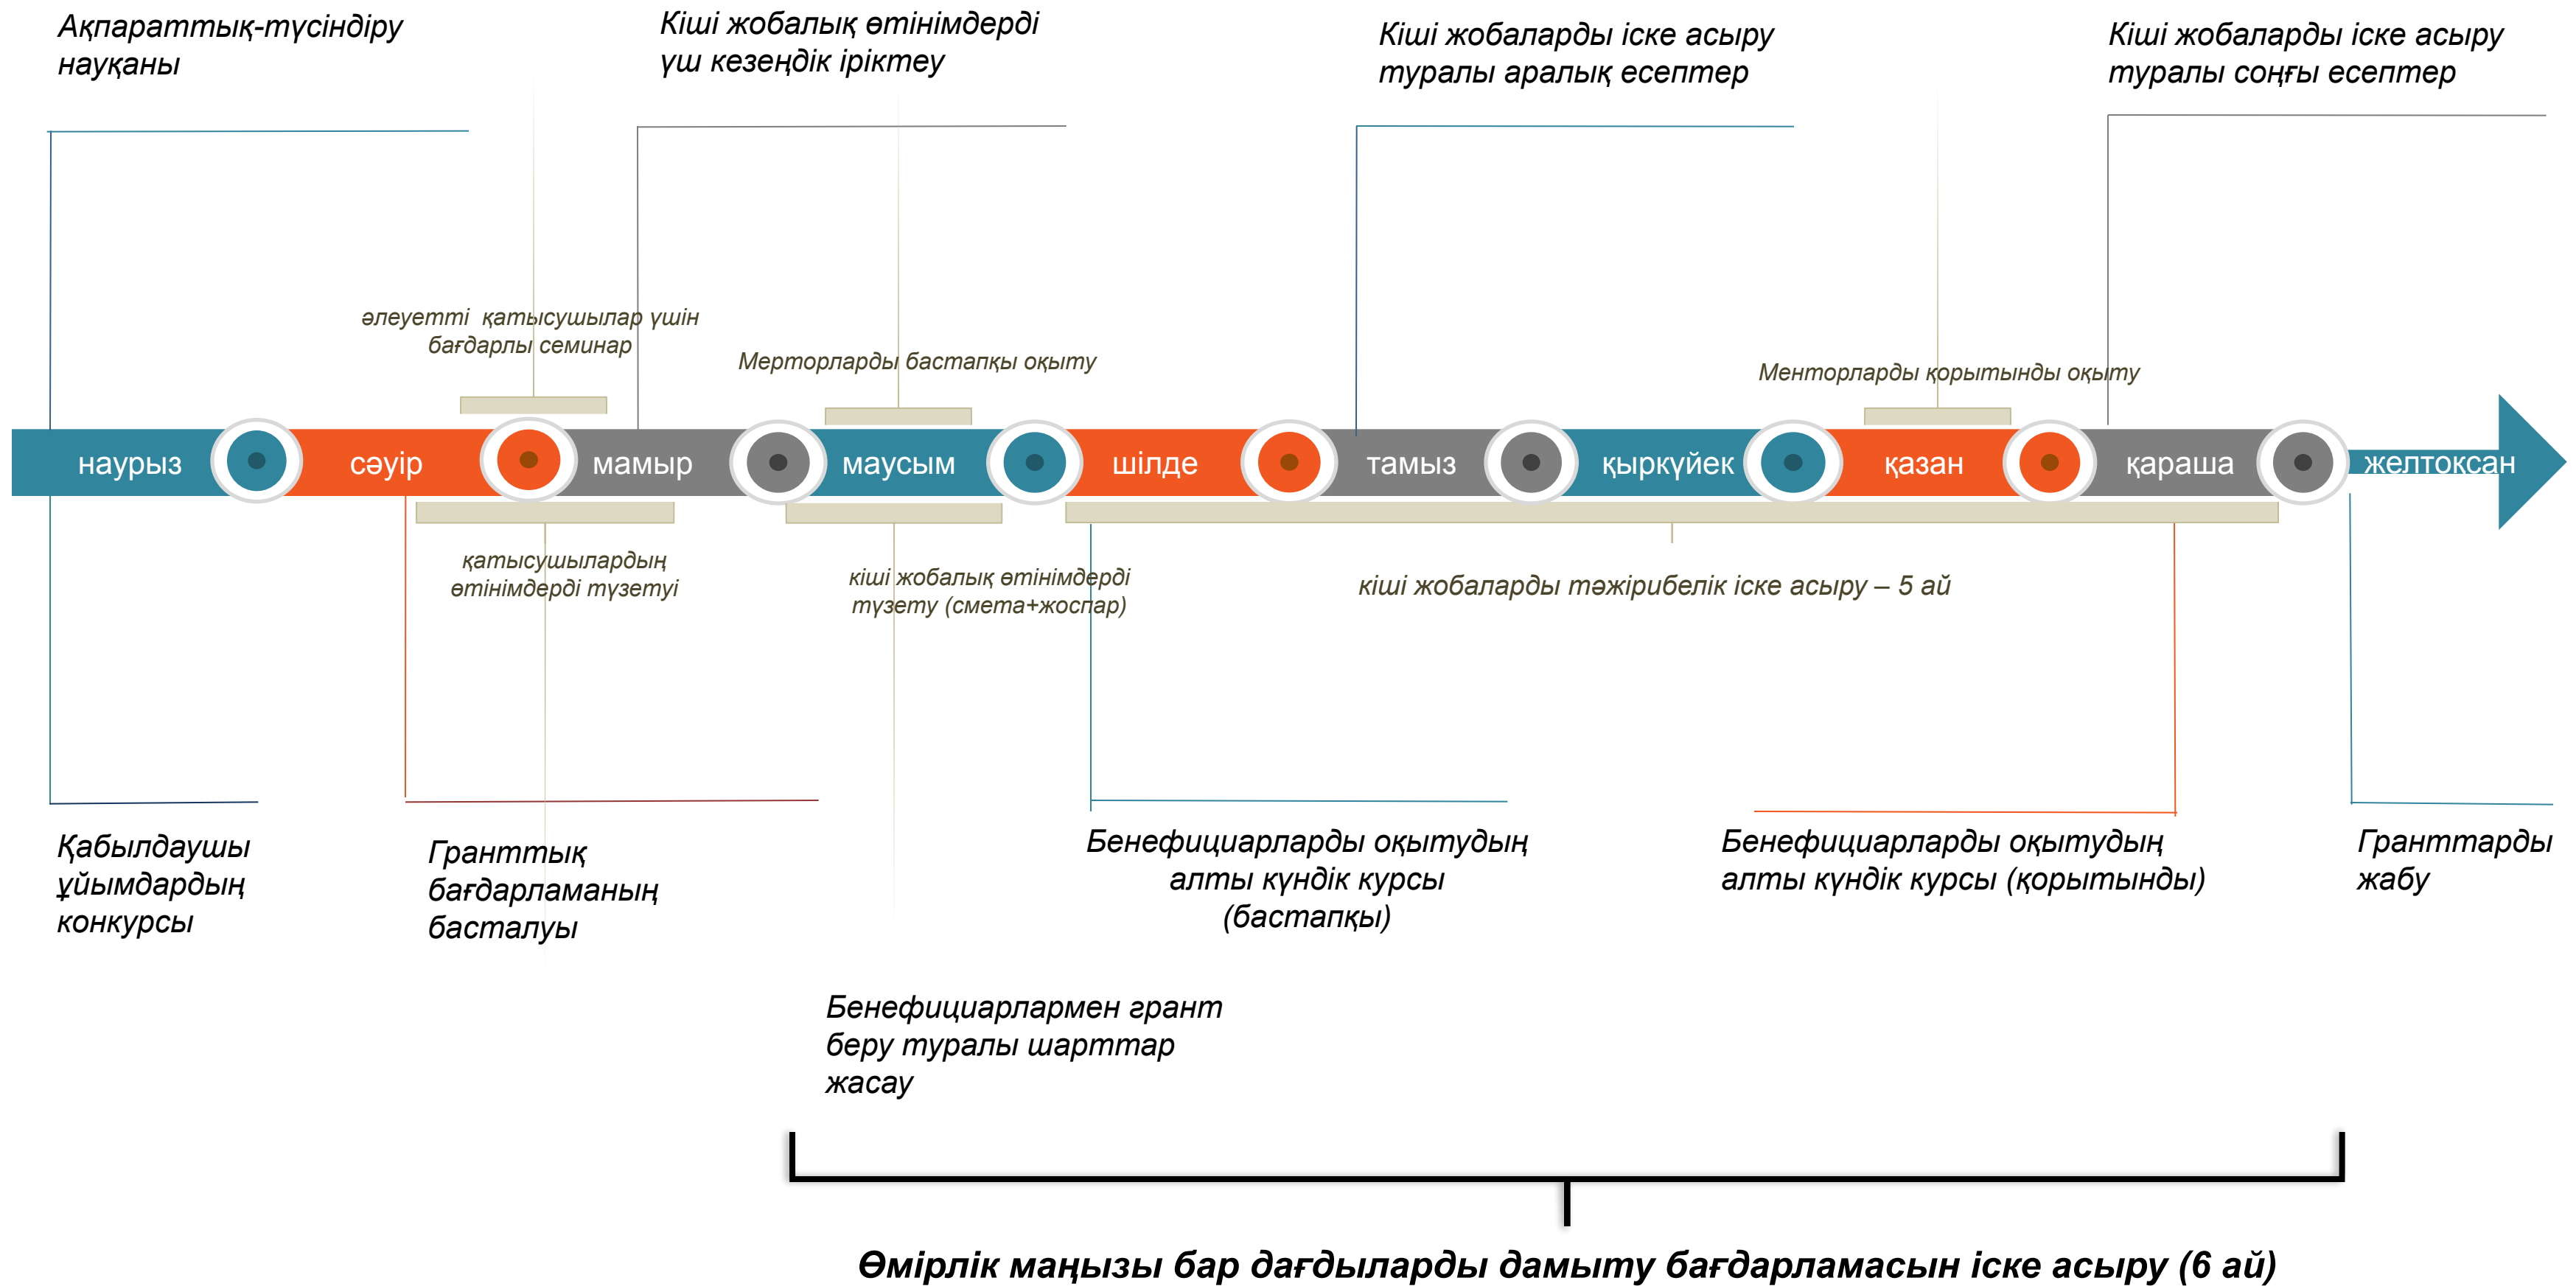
Ақпараттық-түсіндіру науқаны

Кіші жобалық өтінімдерді үш кезеңдік іріктеу

Кіші жобаларды іске асыру туралы аралық есептер

Кіші жобаларды іске асыру туралы соңғы есептер

әлеуетті қатысушылар үшін бағдарлы семинар

Мерторларды бастапқы оқыту

Менторларды қорытынды оқыту

наурыз

сәуір

мамыр

маусым

шілде

тамыз

қыркүйек

қазан

қараша

желтоқсан

қатысушылардың өтінімдерді түзетуі

кіші жобалық өтінімдерді түзету (смета+жоспар)

кіші жобаларды тәжірибелік іске асыру – 5 ай

Қабылдаушы ұйымдардың конкурсы

Гранттық бағдарламаның басталуы

Бенефициарларды оқытудың алты күндік курсы (бастапқы)

Бенефициарларды оқытудың алты күндік курсы (қорытынды)

Гранттарды жабу

Бенефициарлармен грант беру туралы шарттар жасау

Өмірлік маңызы бар дағдыларды дамыту бағдарламасын іске асыру (6 ай)